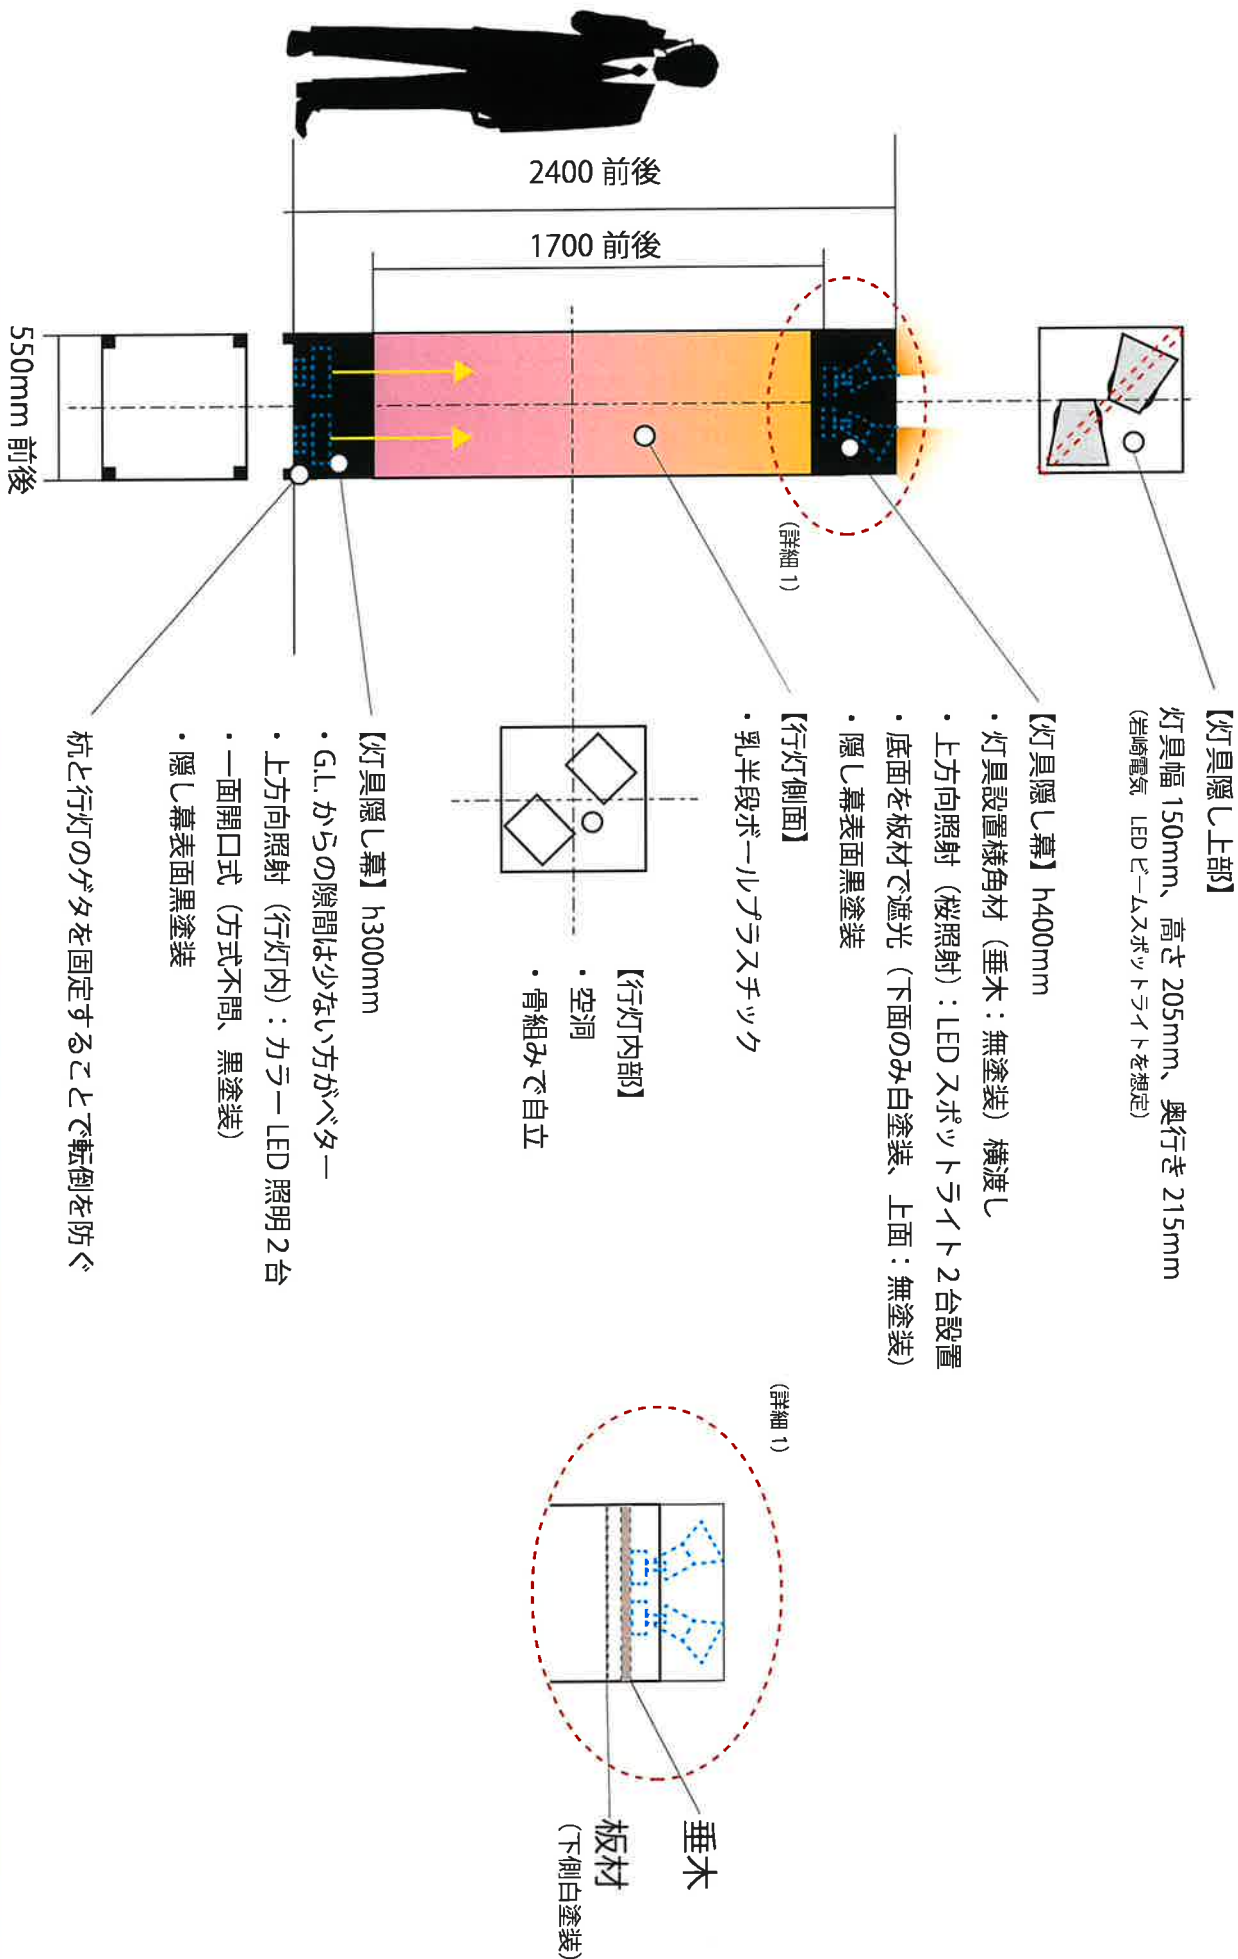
2400 前後

1700 前後

550mm 前後

(詳細 1)

【灯具隠し上部】
灯具幅 150mm、高さ 205mm、奥行き 215mm
(岩崎電気 LED ビームスポットライトを想定)

【灯具隠し幕】h400mm
・灯具設置様角材（垂木：無塗装）横渡し
・上方向照射（桜照射）：LED スポットライト 2 台設置
・底面を板材で遮光（下面のみ白塗装、上面：無塗装）
・隠し幕表面黒塗装

【行灯側面】
・乳半段ボールプラスチック

【行灯内部】
・空洞
・骨組みで自立

【灯具隠し幕】h300mm
・G.L. からの隙間は少ない方がベター
・上方向照射（行灯内）：カラー LED 照明 2 台
・一面開口式（方式不問、黒塗装）
・隠し幕表面黒塗装

杭と行灯のゲタを固定することで転倒を防ぐ

(詳細 1)

垂木

板材
(下側白塗装)